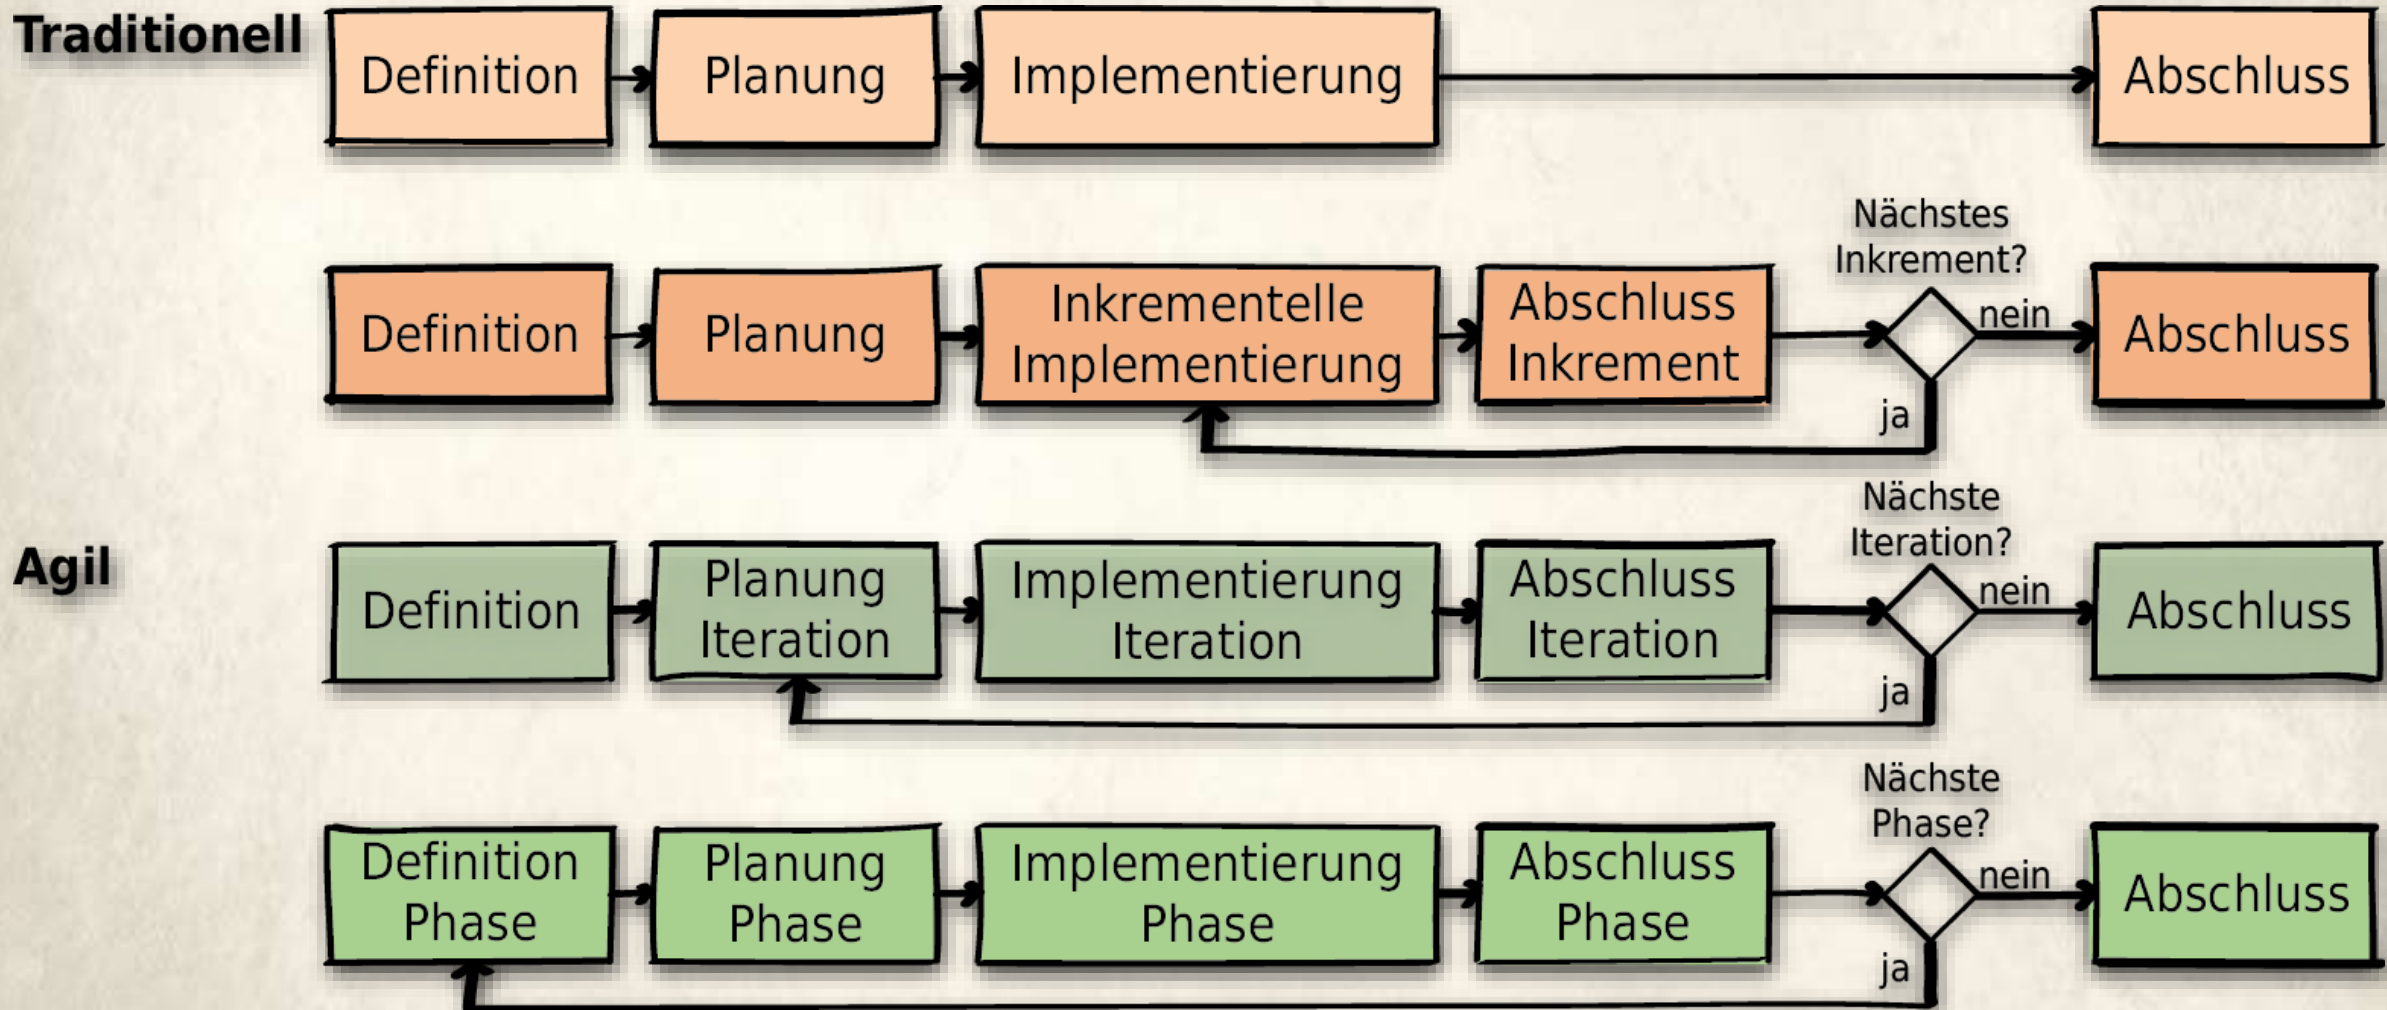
Traditionell

Definition

Planung

Implementierung

Abschluss

Definition

Planung

Inkrementelle Implementierung

Abschluss Inkrement

Nächstes Inkrement?

nein

ja

Abschluss

Agil

Definition

Planung Iteration

Implementierung Iteration

Abschluss Iteration

Nächste Iteration?

nein

ja

Abschluss

Definition Phase

Planung Phase

Implementierung Phase

Abschluss Phase

Nächste Phase?

nein

ja

Abschluss